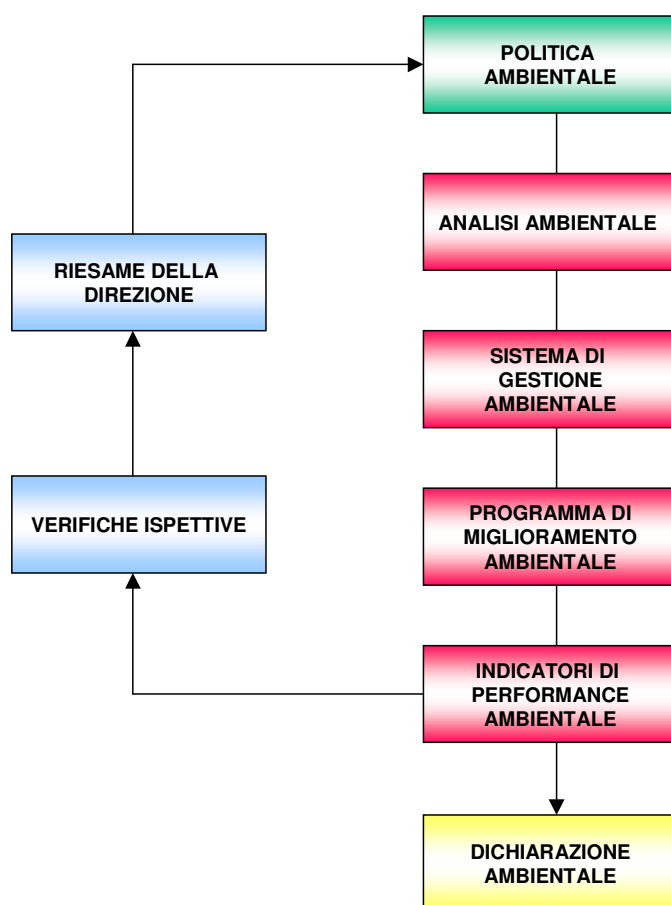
POLITICA AMBIENTALE

ANALISI AMBIENTALE

SISTEMA DI GESTIONE AMBIENTALE

PROGRAMMA DI MIGLIORAMENTO AMBIENTALE

INDICATORI DI PERFORMANCE AMBIENTALE

DICHIARAZIONE AMBIENTALE

RIESAME DELLA DIREZIONE

VERIFICHE ISPETTIVE